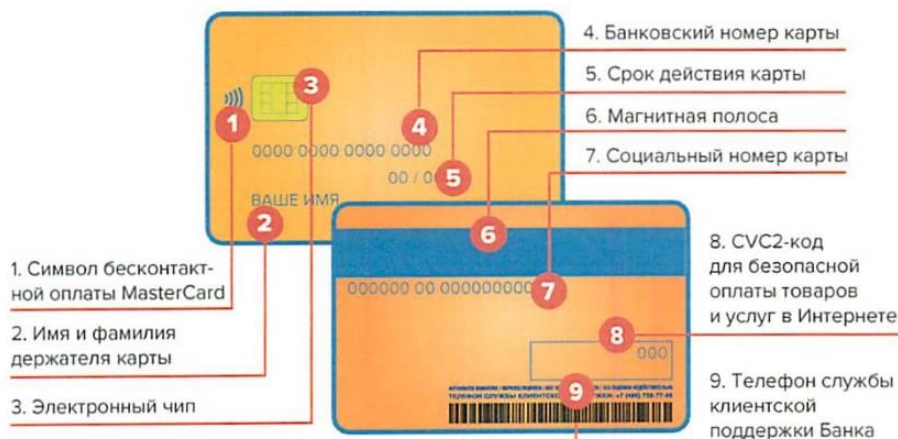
4. Банковский номер карты

5. Срок действия карты

6. Магнитная полоса

7. Социальный номер карты

3

1

4

0000 0000 0000 0000

00 / 0

5

ВАШЕ ИМЯ

2

6

1. Символ бесконтактной оплаты MasterCard

000000 00 000000000

7

8. CVC2-код для безопасной оплаты товаров и услуг в Интернете

2. Имя и фамилия держателя карты

8

000

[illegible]

9

3. Электронный чип

9. Телефон службы клиентской поддержки Банка